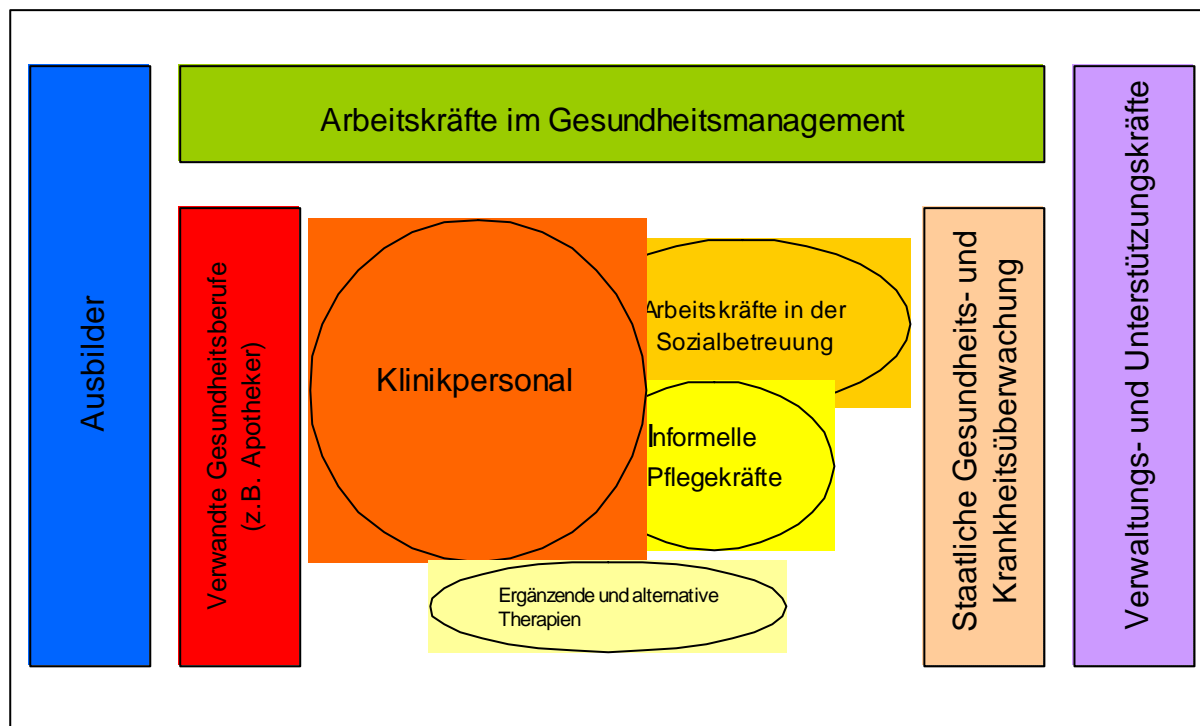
Arbeitskräfte im Gesundheitsmanagement

Ausbilder

Verwandte Gesundheitsberufe (z.B. Apotheker)

Klinikpersonal

Arbeitskräfte in der Sozialbetreuung

Informelle Pflegekräfte

Ergänzende und alternative Therapien

Staatliche Gesundheits- und Krankheitsüberwachung

Verwaltungs- und Unterstützungskräfte